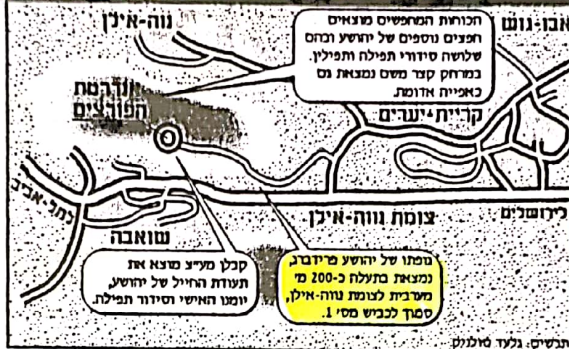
נווה-אילן

אבו-גוש

הכוחות המחפשים מוצאים חפצים נוספים של יהושע וביניהם שלושה סידורי תפילה ותפילין. במרחק קצר משם נמצאת גם כאפייה אדומה.

ורדת הפורצים

קריית-יערים

תל-אביב

צומת נווה-אילן

לירושלים

שואבה

קבלן מקיבוץ מעלה החמישה מוצא את תעודת החייל של יהושע, יומנו האישי וסידור תפילה.

גופתו של יהושע פרידברג נמצאת בתעלה כ-200 מ' מערבית לצומת נווה-אילן, סמוך לכביש מס' 1.

תרשים: גלעד סולמק